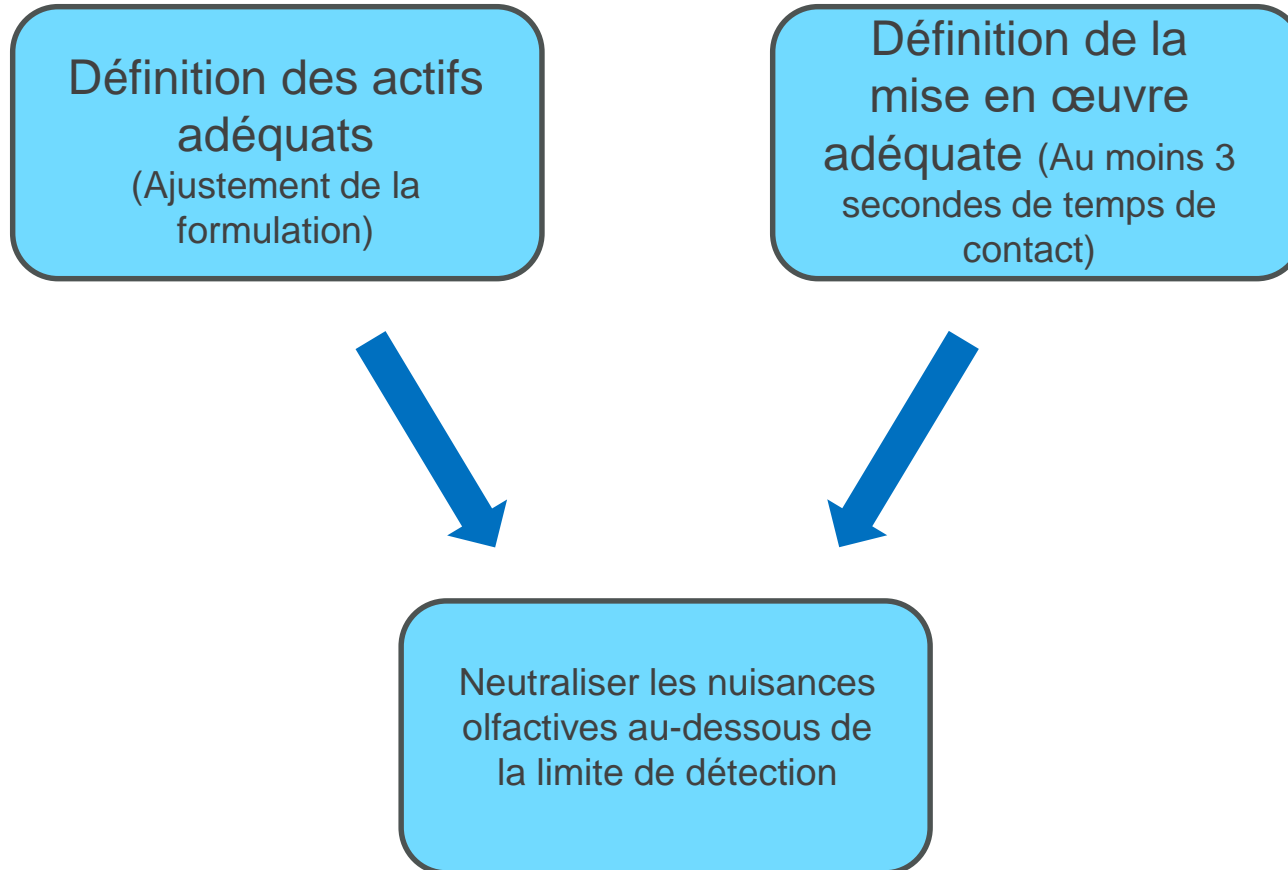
Définition des actifs adéquats
(Ajustement de la formulation)

Définition de la mise en œuvre adéquate (Au moins 3 secondes de temps de contact)

Neutraliser les nuisances olfactives au-dessous de la limite de détection